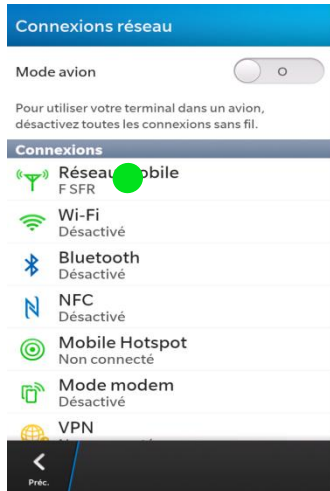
Connexions réseau

Mode avion

Pour utiliser votre terminal dans un avion, désactivez toutes les connexions sans fil.

Connexions

Réseau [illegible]obile
F SFR

Wi-Fi
Désactivé

Bluetooth
Désactivé

NFC
Désactivé

Mobile Hotspot
Non connecté

Mode modem
Désactivé

VPN
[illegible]

Préc.